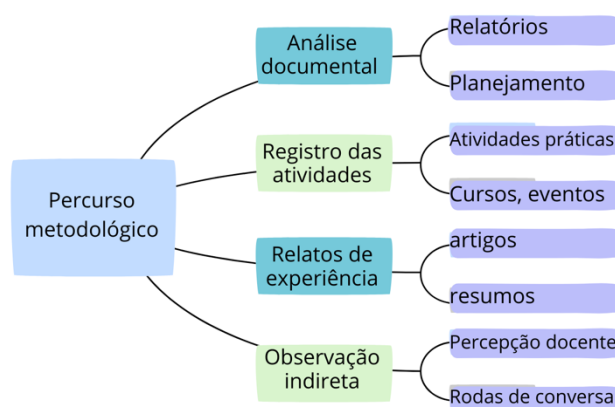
Percurso metodológico

Análise documental

Relatórios

Planejamento

Registro das atividades

Atividades práticas

Cursos, eventos

Relatos de experiência

artigos

resumos

Observação indireta

Percepção docente

Rodas de conversa